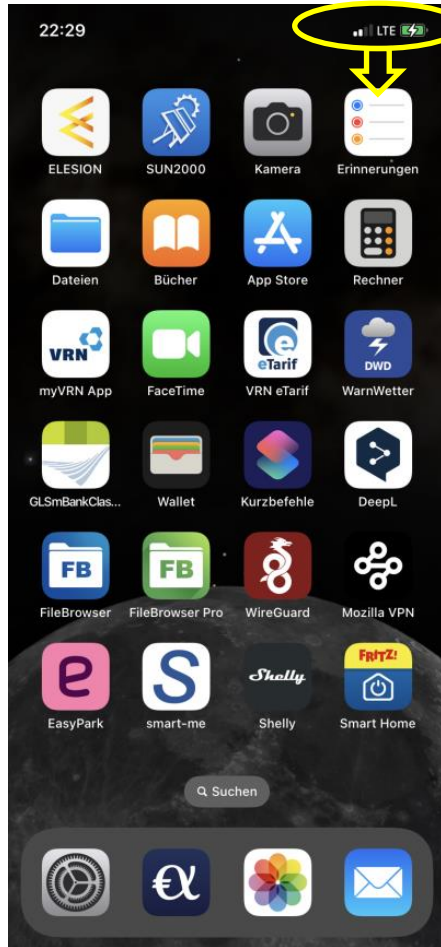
22:29

LTE

ELESION
SUN2000
Kamera
Erinnerungen

Dateien
Bücher
App Store
Rechner

VRN
myVRN App
FaceTime
eTarif
VRN eTarif
DWD
WarnWetter

GLSmBankClas...
Wallet
Kurzbefehle
DeepL

FB
FileBrowser
FB
FileBrowser Pro
WireGuard
Mozilla VPN

EasyPark
smart-me
Shelly
Shelly
FRITZ!
Smart Home

Suchen